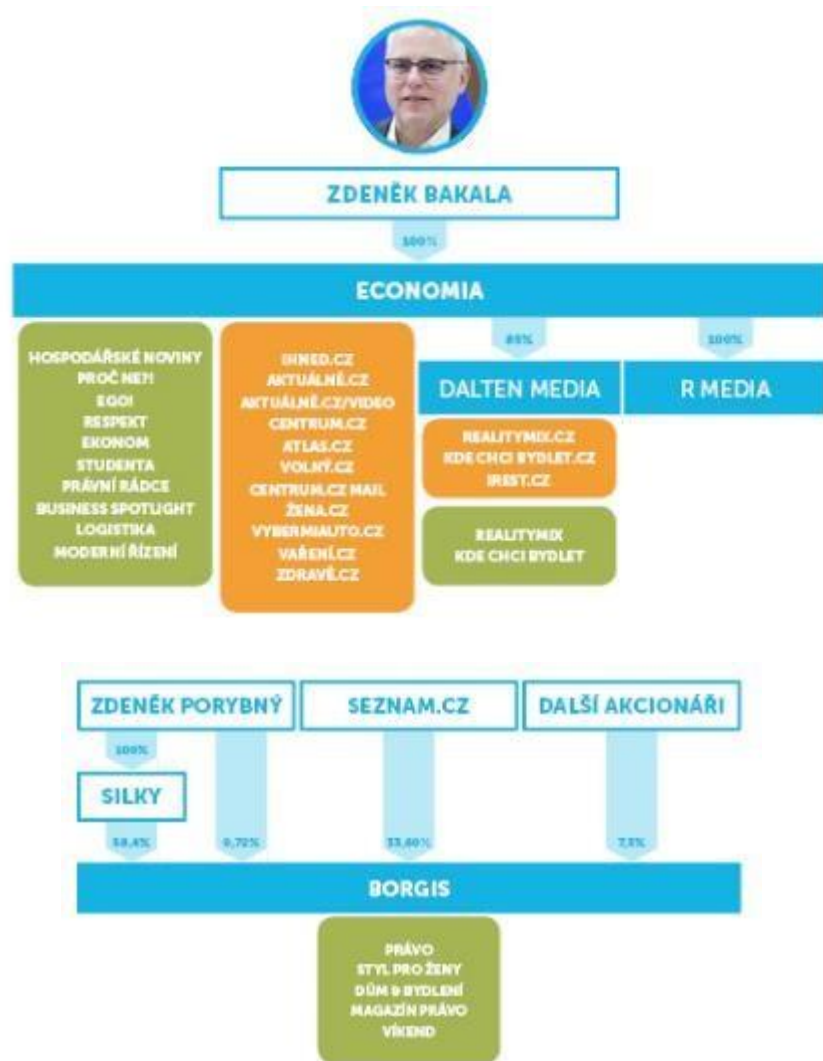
ZDENĚK BAKALA

100%

ECONOMIA

HOSPODÁŘSKÉ NOVINY
PROČ NE?!
EGO!
RESPEKT
EKONOM
STUDENTA
PRÁVNÍ RÁDCE
BUSINESS SPOTLIGHT
LOGISTIKA
MODERNÍ ŘÍZENÍ

IHNED.CZ
AKTUÁLNĚ.CZ
AKTUÁLNĚ.CZ/VIDEO
CENTRUM.CZ
ATLAS.CZ
VOLNÝ.CZ
CENTRUM.CZ MAIL
ŽENA.CZ
VYBERMIAUTO.CZ
VAŘENÍ.CZ
ZDRAVĚ.CZ

85%

DALTEN MEDIA

REALITYMIX.CZ
KDE CHCI BYDLET.CZ
IREST.CZ

REALITYMIX
KDE CHCI BYDLET

100%

R MEDIA

ZDENĚK PORYBNÝ

SEZNAM.CZ

DALŠÍ AKCIONÁŘI

100%

SILKY

58,4%

0,72%

33,60%

7,3%

BORGIS

PRÁVO
STYL PRO ŽENY
DŮM & BYDLENÍ
MAGAZÍN PRÁVO
VÍKEND